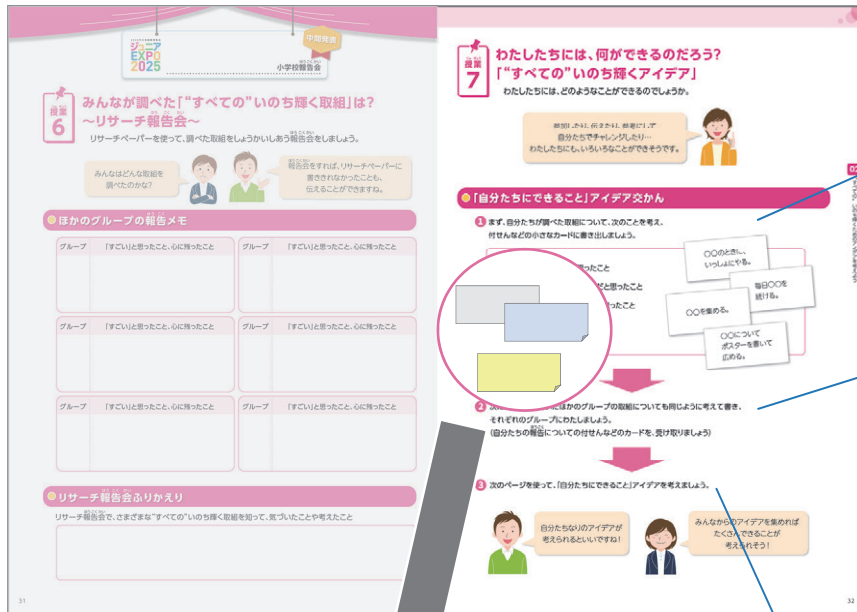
ジュニア EXPO 2025

中間発表

小学校勝者

授業 6

みんなが調べた「"すべての"いのち輝く取組」は? ～リサーチ報告会～

リサーチペーパーを使って、調べた取組をしょうかいしあう報告会をしましょう。

みんなはどんな取組を調べたのかな?

報告会をすれば、リサーチペーパーに書ききれなかったことも、伝えることができますね。

ほかのグループの報告メモ

| グループ | 「すごい」と思ったこと、心に残ったこと | グループ | 「すごい」と思ったこと、心に残ったこと |
|---|---|---|---|
| | | | |
| グループ | 「すごい」と思ったこと、心に残ったこと | グループ | 「すごい」と思ったこと、心に残ったこと |
| | | | |
| グループ | 「すごい」と思ったこと、心に残ったこと | グループ | 「すごい」と思ったこと、心に残ったこと |
| | | | |

リサーチ報告会ふりかえり

リサーチ報告会で、さまざまな"すべての"いのち輝く取組を知って、気づいたことや考えたこと

31

授業 7

わたしたちには、何ができるのだろう? 「"すべての"いのち輝くアイデア」

わたしたちには、どのようなことができるのでしょうか。

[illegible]自分たちでチャレンジしたり… わたしたちにも、いろいろなことができそうです。

「自分たちにできること」アイデア交かん

1 まず、自分たちが調べた取組について、次のことを考え、付せんなどの小さなカードに書き出しましょう。

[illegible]ったこと
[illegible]と思ったこと
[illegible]ったこと

○○のときに、いっしょにやる。

毎日○○を続ける。

○○を集める。

○○について ポスターを書いて 広める。

2 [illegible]にほかのグループの取組についても同じように考えて書き、それぞれのグループにわたしましょう。 (自分たちの報告についての付せんなどのカードを、受け取りましょう)

3 次のページを使って、「自分たちにできること」アイデアを考えましょう。

自分たちなりのアイデアが考えられるといいですね!

みんなからのアイデアを集めればたくさんできることが考えられそう!

32